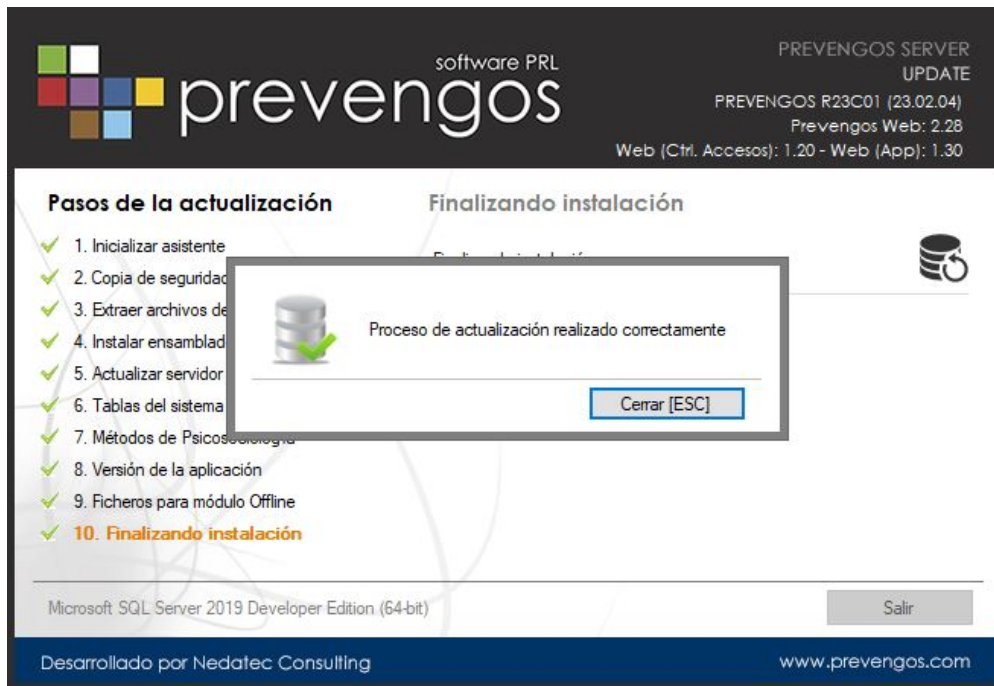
software PRL
prevengos

PREVENGOS SERVER
UPDATE
PREVENGOS R23C01 (23.02.04)
Prevengos Web: 2.28
Web (Ctrl. Accesos): 1.20 - Web (App): 1.30

Pasos de la actualización

1. Inicializar asistente
2. Copia de seguridad
3. Extraer archivos de
4. Instalar ensamblad
5. Actualizar servidor
6. Tablas del sistema
7. Métodos de Psicos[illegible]
8. Versión de la aplicación
9. Ficheros para módulo Offline
10. Finalizando instalación

Finalizando instalación

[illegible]

Proceso de actualización realizado correctamente

Cerrar [ESC]

Microsoft SQL Server 2019 Developer Edition (64-bit)

Salir

Desarrollado por Nedatec Consulting

www.prevengos.com